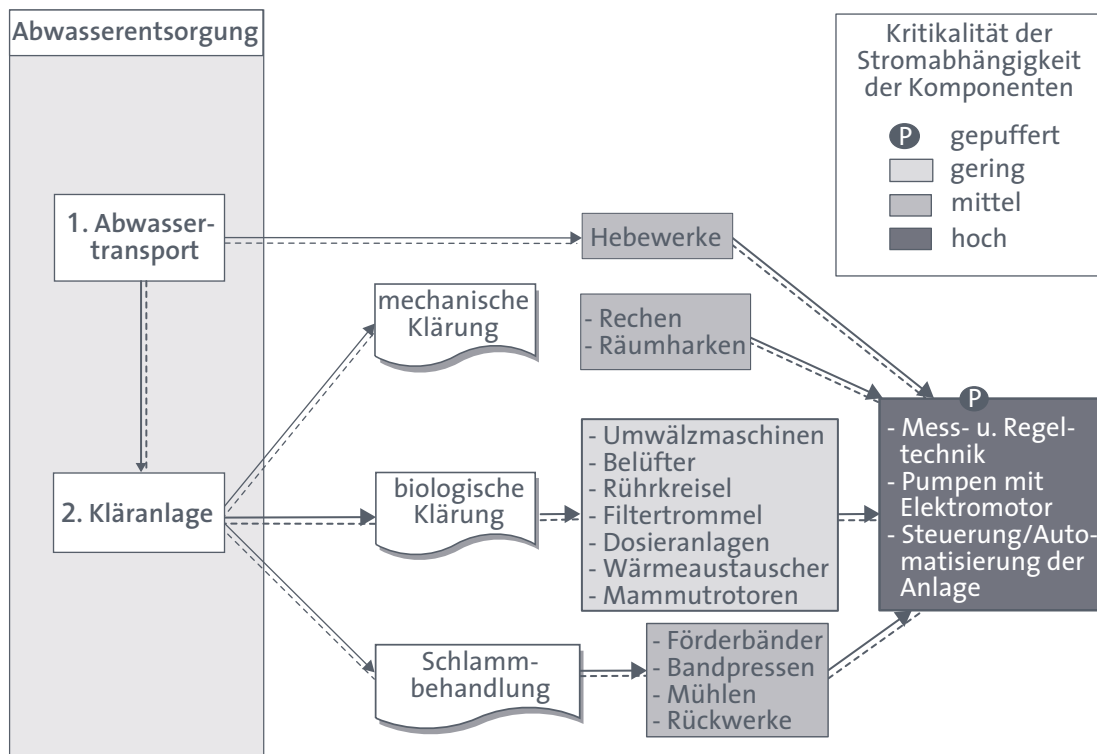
Abwasserentsorgung

Kritikalität der Stromabhängigkeit der Komponenten

P gepuffert
gering
mittel
hoch

1. Abwassertransport

Hebewerke

mechanische Klärung

- Rechen
- Räumharken

P

- Mess- u. Regeltechnik
- Pumpen mit Elektromotor
- Steuerung/Automatisierung der Anlage

2. Kläranlage

biologische Klärung

- Umwälzmaschinen
- Belüfter
- Rührkreisel
- Filtertrommel
- Dosieranlagen
- Wärmeaustauscher
- Mammutrotoren

Schlammbehandlung

- Förderbänder
- Bandpressen
- Mühlen
- Rückwerke